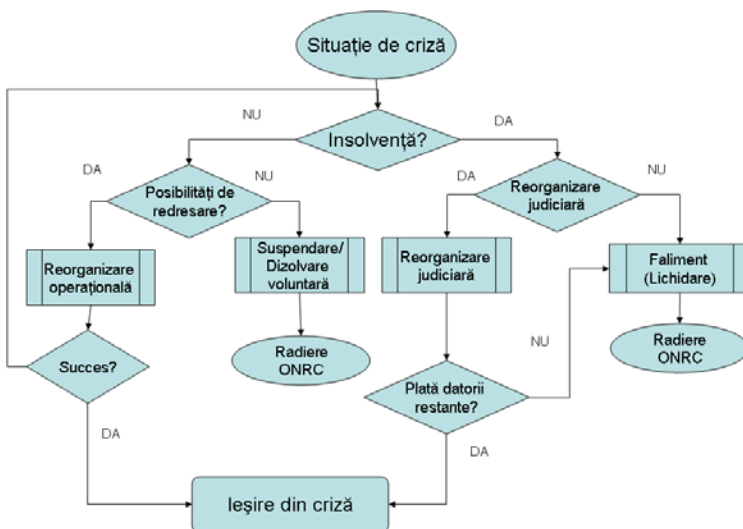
Situație de criză

NU

Insolvență?

DA

DA

Posibilități de redresare?

NU

DA

Reorganizare judiciară

NU

Reorganizare operațională

Suspendare/ Dizolvare voluntară

Reorganizare judiciară

Faliment (Lichidare)

Succes?

Radiere ONRC

NU

Radiere ONRC

Plată datorii restante?

DA

DA

Ieșire din criză